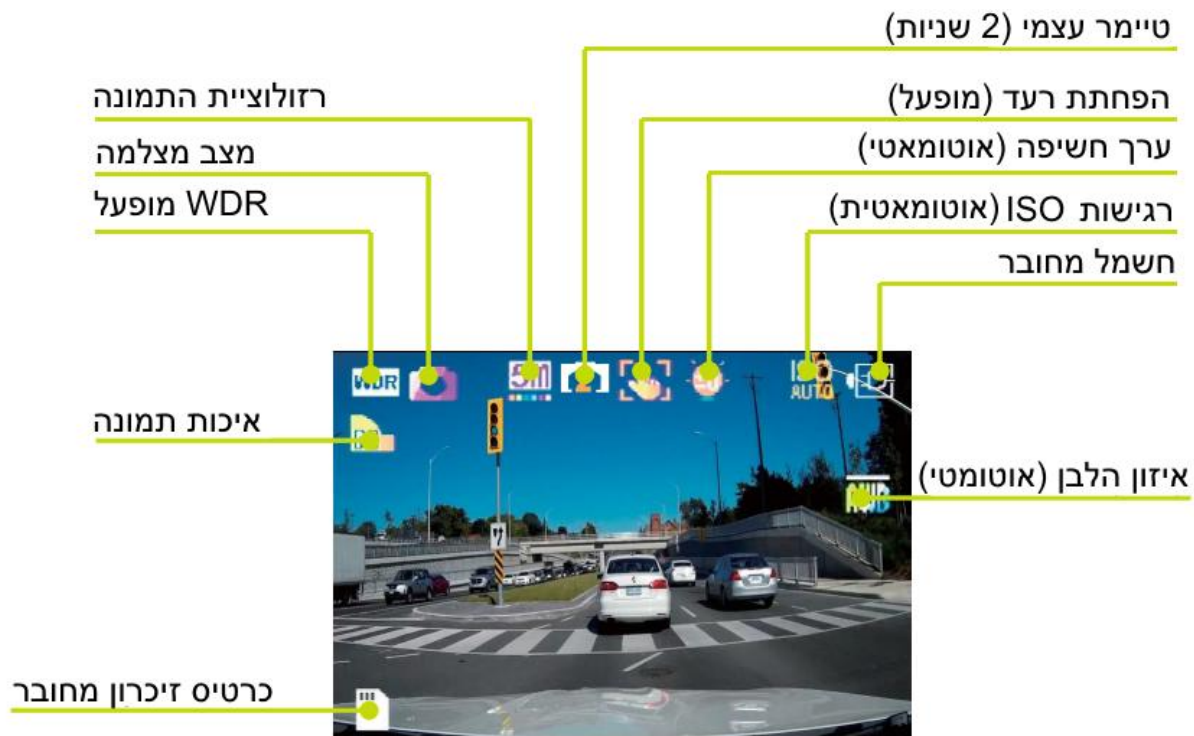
טיימר עצמי (2 שניות)
רזולוציית התמונה
הפחתת רעד (מופעל)
מצב מצלמה
ערך חשיפה (אוטומאטי)
WDR מופעל
רגישות ISO (אוטומאטית)
חשמל מחובר
WDR
5M
2
ISO AUTO
איכות תמונה
איזון הלבן (אוטומטי)
AWB
כרטיס זיכרון מחובר